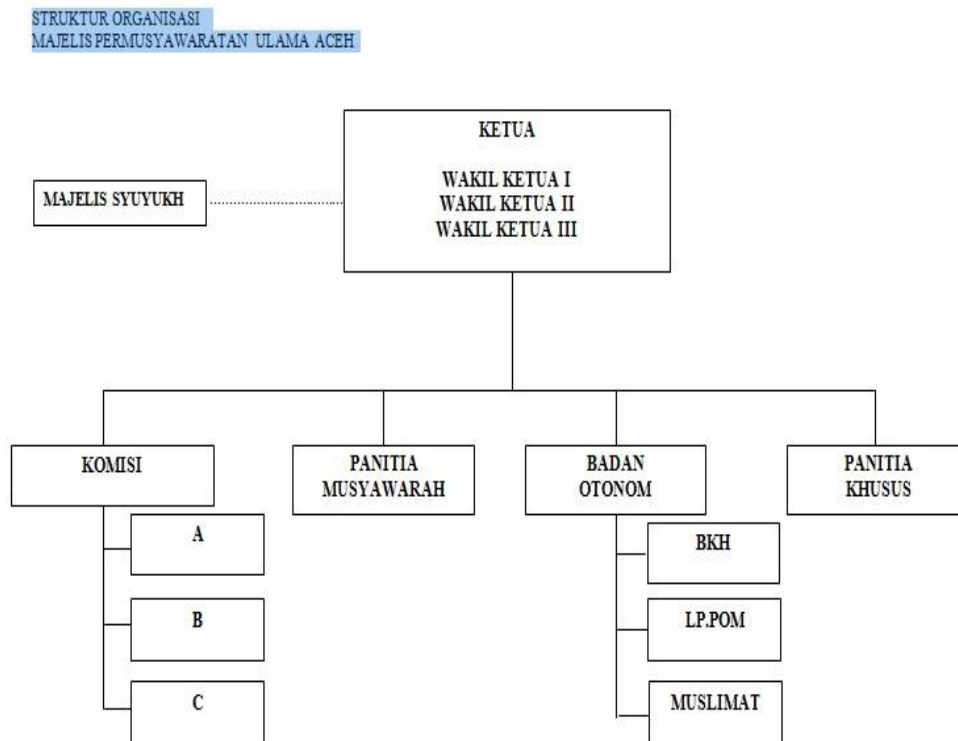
STRUKTUR ORGANISASI
MAJELIS PERMUSYAWARATAN ULAMA ACEH

KETUA

WAKIL KETUA I
WAKIL KETUA II
WAKIL KETUA III

MAJELIS SYUYUKH

KOMISI

A

B

C

PANITIA MUSYAWARAH

BADAN OTONOM

BKH

LP.POM

MUSLIMAT

PANITIA KHUSUS